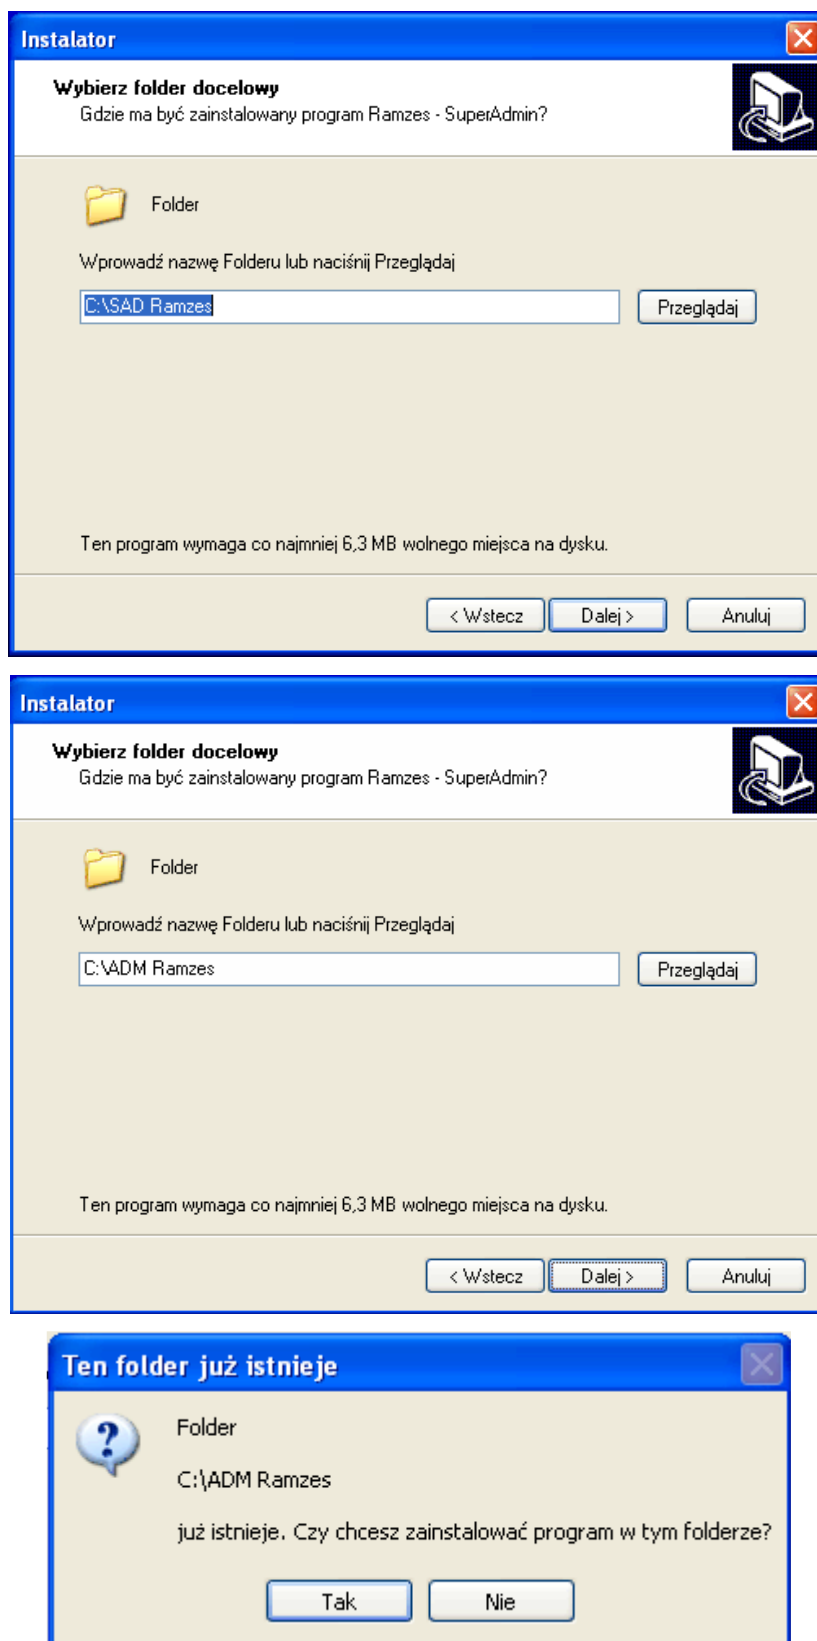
Instalator

Wybierz folder docelowy
Gdzie ma być zainstalowany program Ramzes - SuperAdmin?

Folder

Wprowadź nazwę Folderu lub naciśnij Przeglądaj

C:\SAD Ramzes

Przeglądaj

Ten program wymaga co najmniej 6,3 MB wolnego miejsca na dysku.

< Wstecz  Dalej >  Anuluj

Instalator

Wybierz folder docelowy
Gdzie ma być zainstalowany program Ramzes - SuperAdmin?

Folder

Wprowadź nazwę Folderu lub naciśnij Przeglądaj

C:\ADM Ramzes

Przeglądaj

Ten program wymaga co najmniej 6,3 MB wolnego miejsca na dysku.

< Wstecz  Dalej >  Anuluj

Ten folder już istnieje

Folder

C:\ADM Ramzes

już istnieje. Czy chcesz zainstalować program w tym folderze?

Tak  Nie